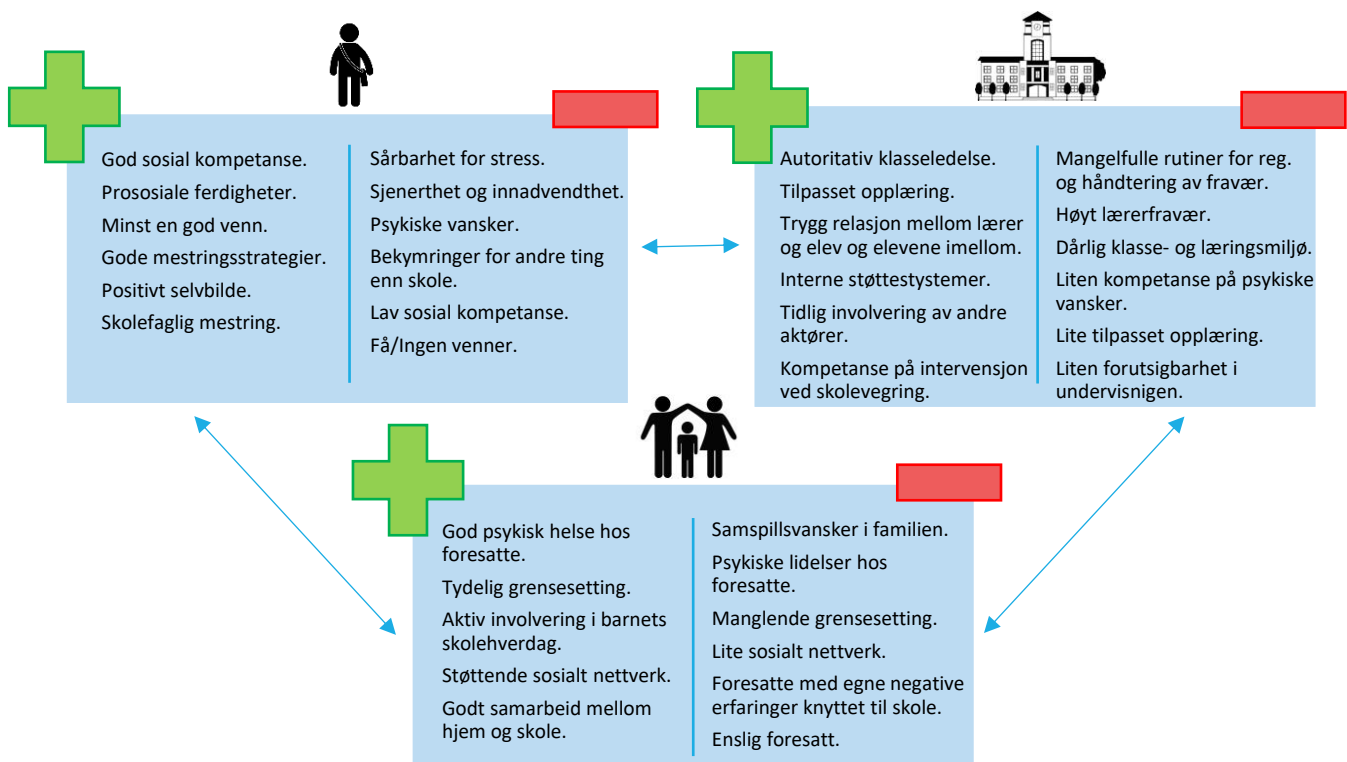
God sosial kompetanse.
Prososiale ferdigheter.
Minst en god venn.
Gode mestringsstrategier.
Positivt selvbilde.
Skolefaglig mestring.

Sårbarhet for stress.
Sjenerthet og innadvendthet.
Psykiske vansker.
Bekymringer for andre ting enn skole.
Lav sosial kompetanse.
Få/Ingen venner.

Autoritativ klasseledelse.
Tilpasset opplæring.
Trygg relasjon mellom lærer og elev og elevene imellom.
Interne støttesystemer.
Tidlig involvering av andre aktører.
Kompetanse på intervensjon ved skolevegring.

Mangelfulle rutiner for reg. og håndtering av fravær.
Høyt lærerfravær.
Dårlig klasse- og læringsmiljø.
Liten kompetanse på psykiske vansker.
Lite tilpasset opplæring.
Liten forutsigbarhet i undervisnigen.

God psykisk helse hos foresatte.
Tydelig grensesetting.
Aktiv involvering i barnets skolehverdag.
Støttende sosialt nettverk.
Godt samarbeid mellom hjem og skole.

Samspillsvansker i familien.
Psykiske lidelser hos foresatte.
Manglende grensesetting.
Lite sosialt nettverk.
Foresatte med egne negative erfaringer knyttet til skole.
Enslig foresatt.